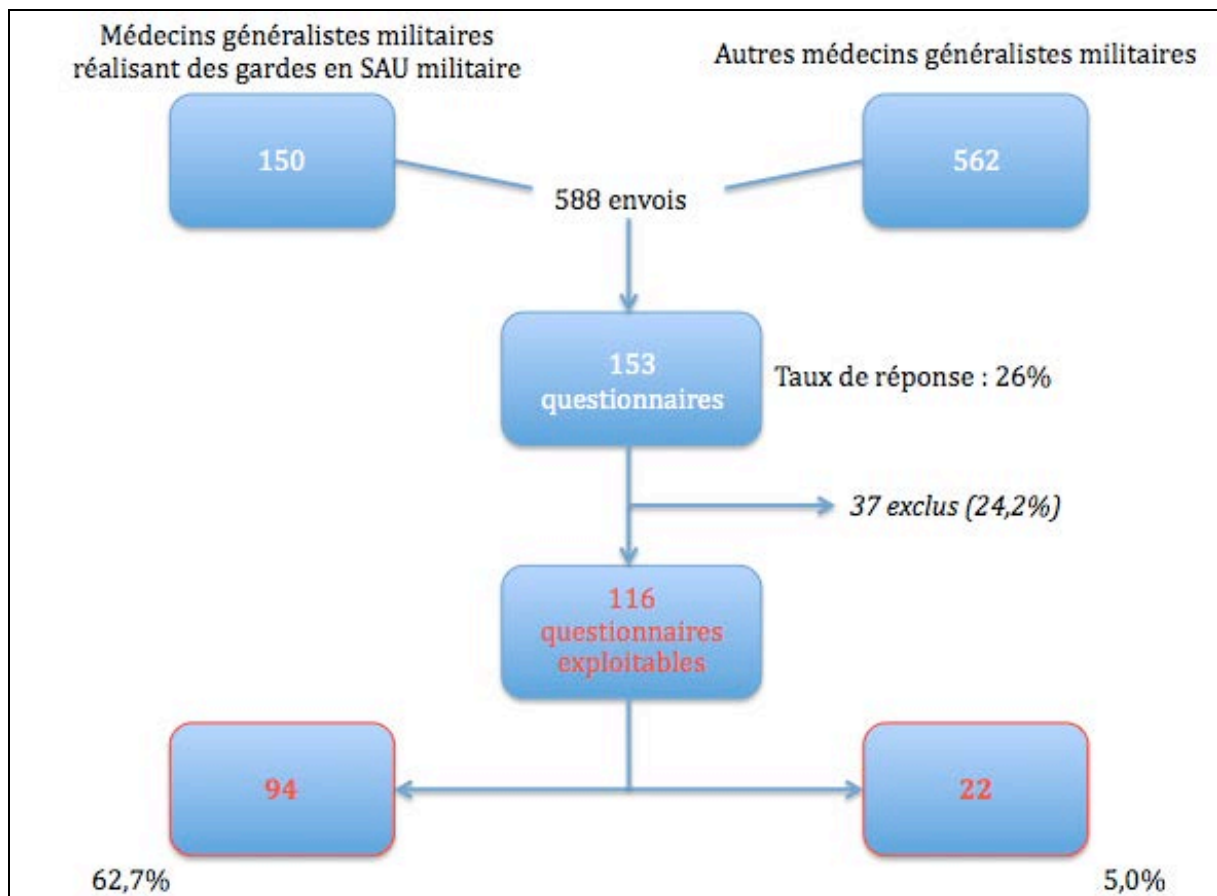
Médecins généralistes militaires réalisant des gardes en SAU militaire

Autres médecins généralistes militaires

150

562

588 envois

153 questionnaires

Taux de réponse : 26%

37 exclus (24,2%)

116 questionnaires exploitables

94

22

62,7%

5,0%